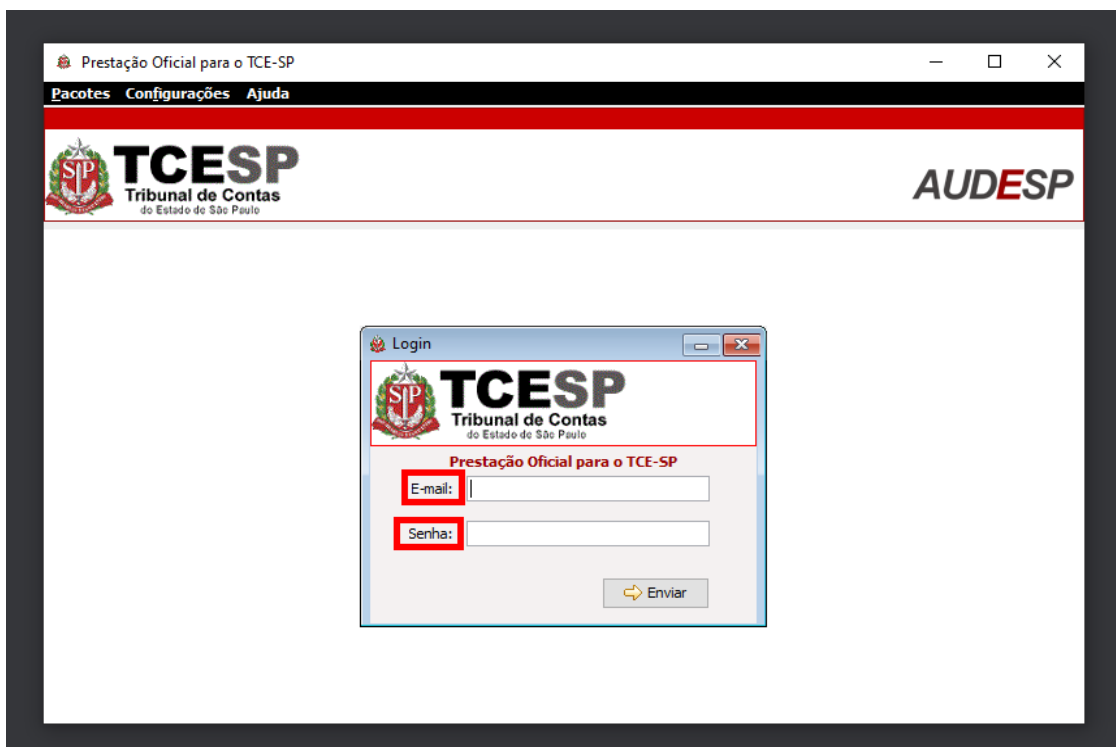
Prestação Oficial para o TCE-SP

Pacotes Configurações Ajuda

SP TCESP Tribunal de Contas do Estado de São Paulo

AUDESP

Login

SP TCESP Tribunal de Contas do Estado de São Paulo

Prestação Oficial para o TCE-SP

E-mail:

Senha:

Enviar